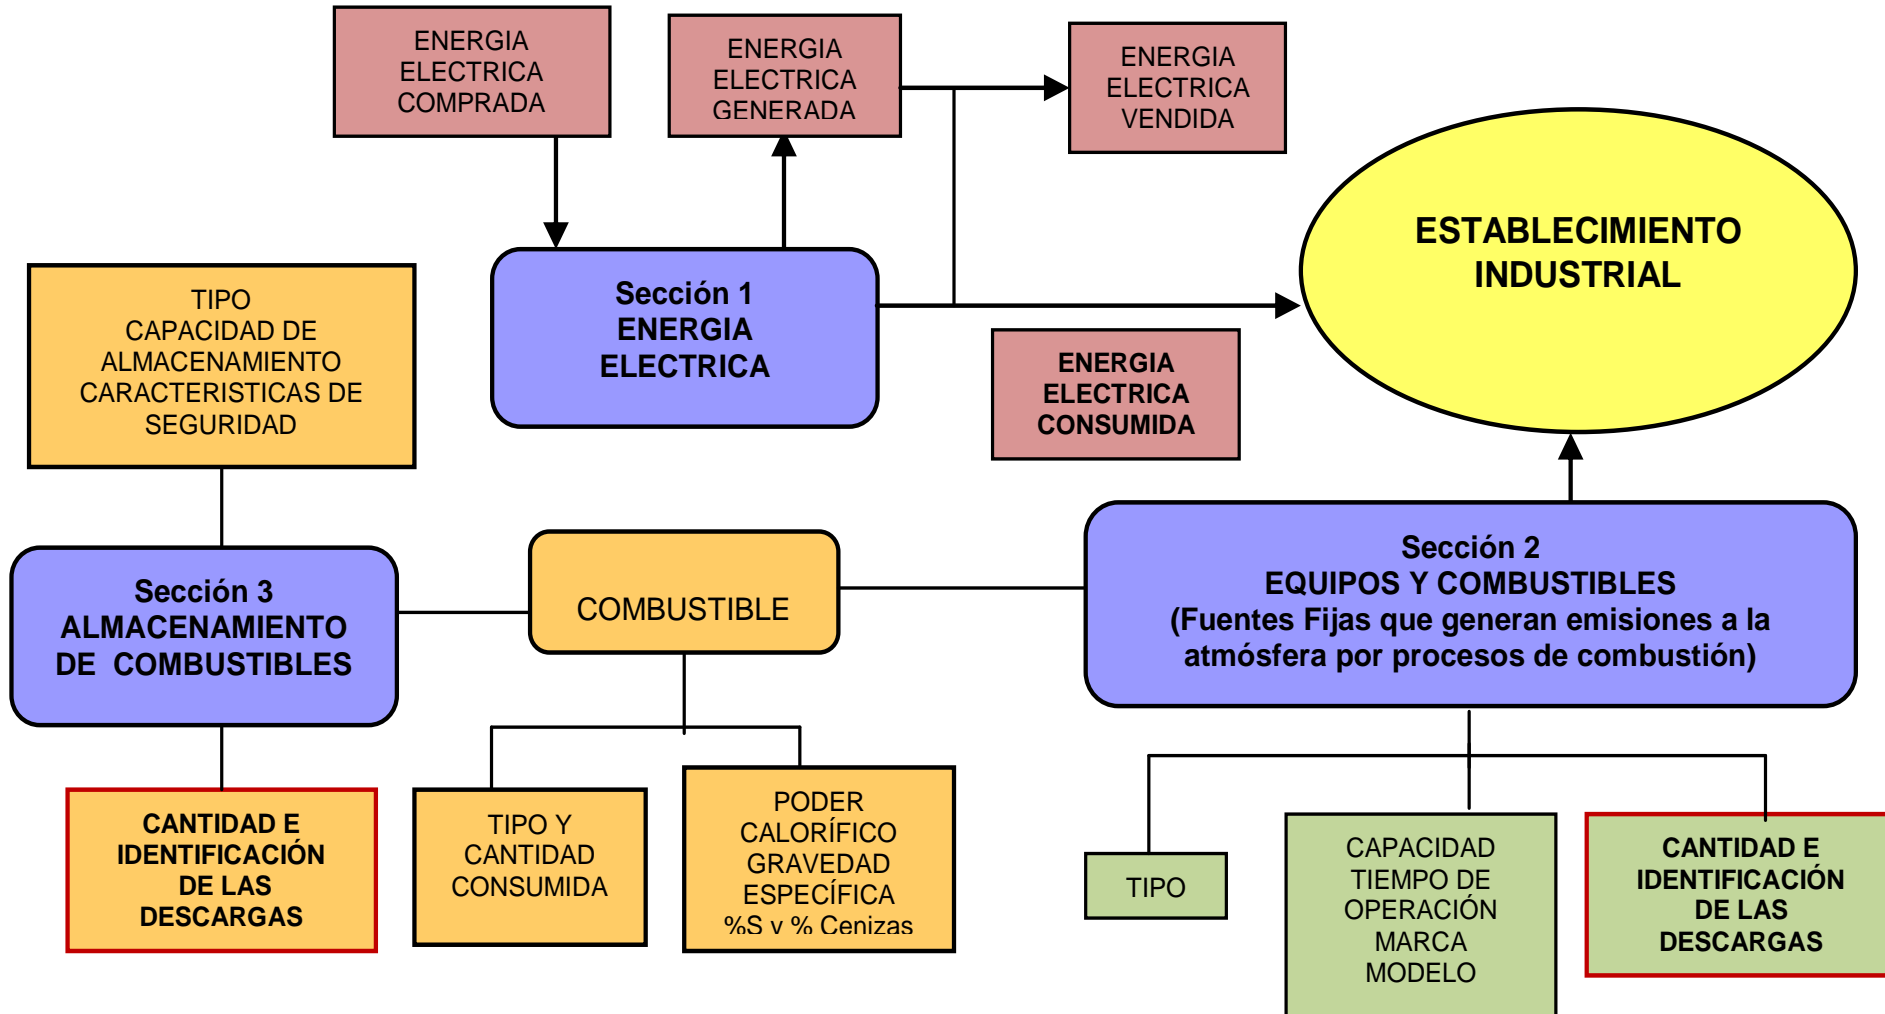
ENERGIA ELECTRICA COMPRADA

ENERGIA ELECTRICA GENERADA

ENERGIA ELECTRICA VENDIDA

ESTABLECIMIENTO INDUSTRIAL

TIPO
CAPACIDAD DE ALMACENAMIENTO
CARACTERISTICAS DE SEGURIDAD

Sección 1
ENERGIA ELECTRICA

ENERGIA ELECTRICA CONSUMIDA

Sección 3
ALMACENAMIENTO DE COMBUSTIBLES

COMBUSTIBLE

Sección 2
EQUIPOS Y COMBUSTIBLES
(Fuentes Fijas que generan emisiones a la atmósfera por procesos de combustión)

CANTIDAD E IDENTIFICACIÓN DE LAS DESCARGAS

TIPO Y CANTIDAD CONSUMIDA

PODER CALORÍFICO
GRAVEDAD ESPECÍFICA
%S y % Cenizas

TIPO

CAPACIDAD
TIEMPO DE OPERACIÓN
MARCA
MODELO

CANTIDAD E IDENTIFICACIÓN DE LAS DESCARGAS